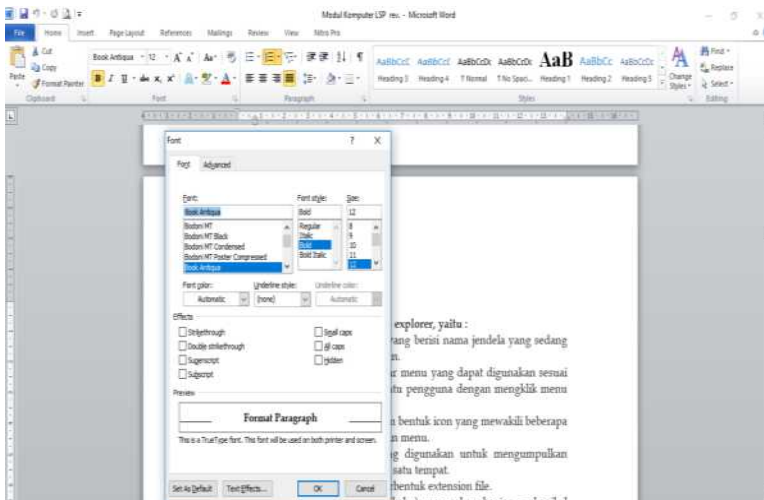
Modul Komputer LSP rev. - Microsoft Word

File Home Insert Page Layout References Mailings Review View Nitro Pro

Cut
Copy
Format Painter
Clipboard

Book Antiqua 12
Font

Paragraph

AaBbCcC AaBbCcC AaBbCcDc AaBbCcDc AaB AaBbCc AaBbCcDc
Heading 3 Heading 4 ¶ Normal ¶ No Spaci... Heading 1 Heading 2 Heading 5
Change Styles
Styles

Find
Replace
Select
Editing

Font ? X

Font Advanced

Font: Font style: Size:
Book Antiqua Bold 12
Bodoni MT Regular 8
Bodoni MT Black Italic 9
Bodoni MT Condensed Bold 10
Bodoni MT Poster Compressed Bold Italic 11
Book Antiqua 12

Font color: Underline style: Underline color:
Automatic (none) Automatic

Effects
Strikethrough
Double strikethrough
Superscript
Subscript
Small caps
All caps
Hidden

Preview

Format Paragraph

This is a TrueType font. This font will be used on both printer and screen.

Set As Default Text Effects... OK Cancel

explorer, yaitu :
yang berisi nama jendela yang sedang
n.
r menu yang dapat digunakan sesuai
tu pengguna dengan mengklik menu

n bentuk icon yang mewakili beberapa
n menu.
g digunakan untuk mengumpulkan
satu tempat.
bentuk extension file.